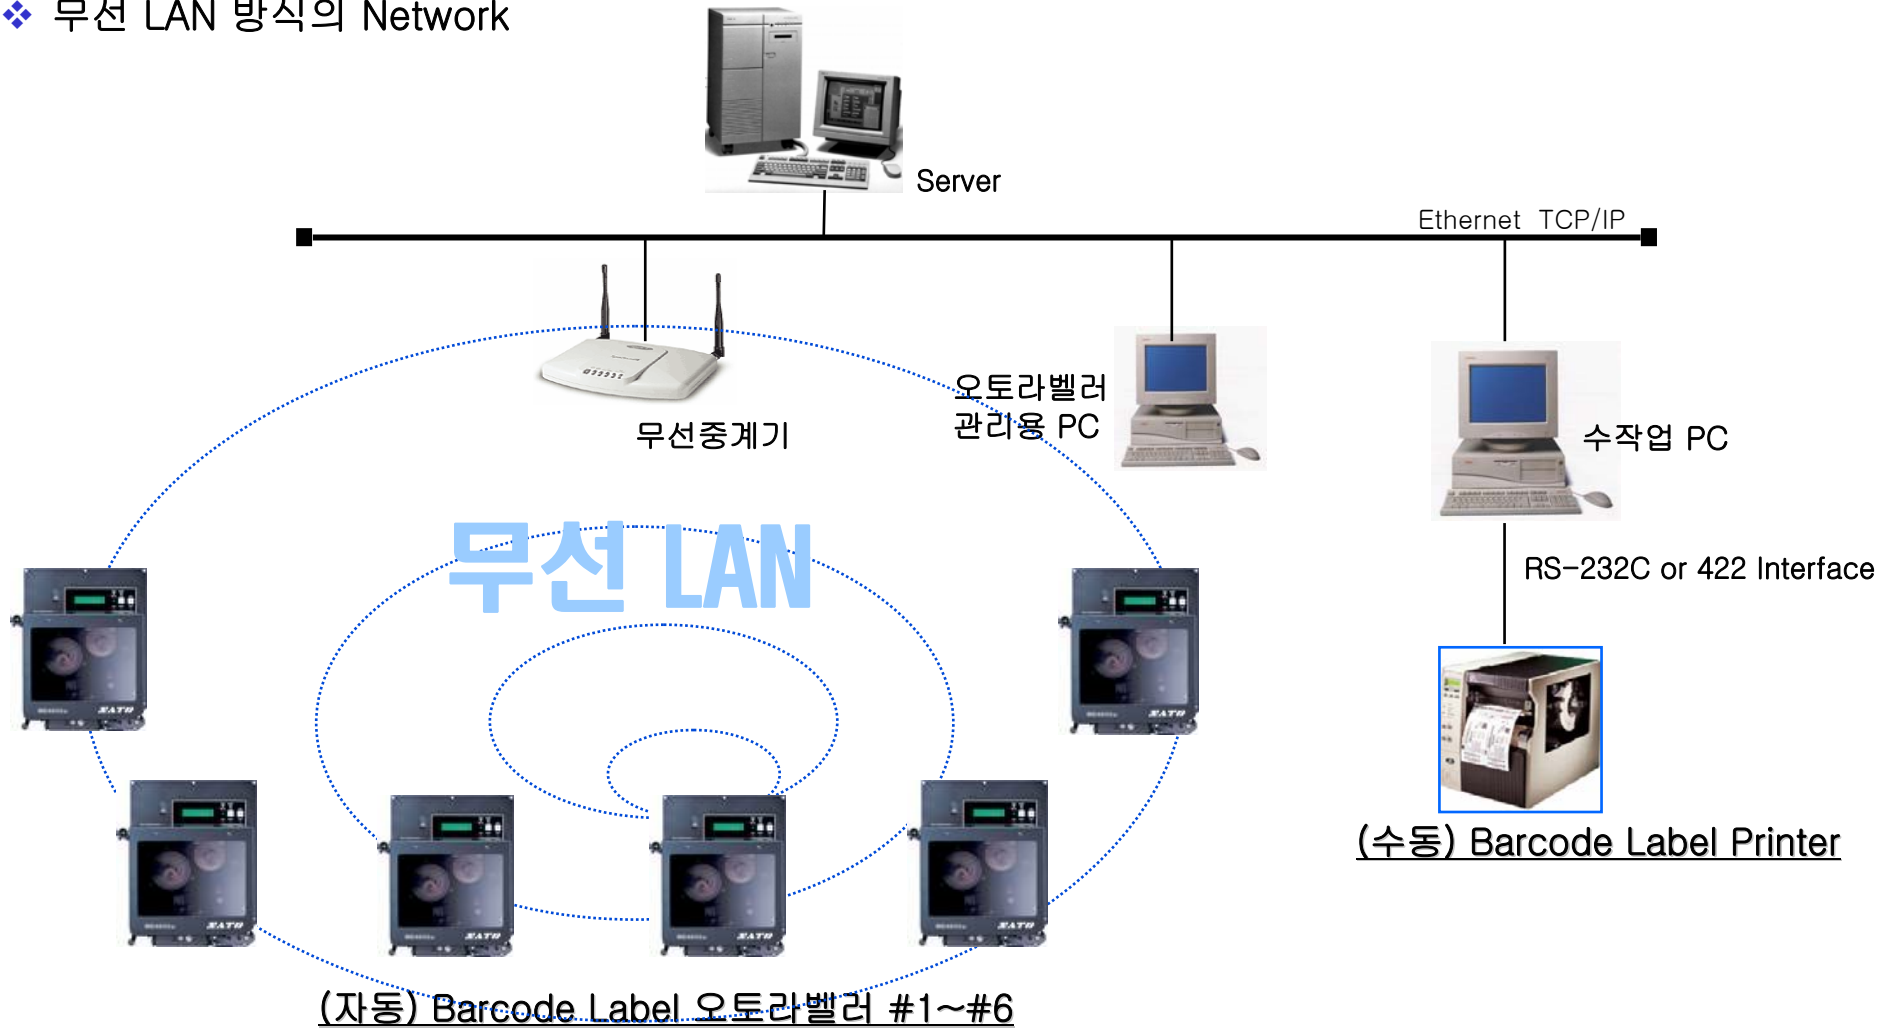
❖ 무선 LAN 방식의 Network

Server

Ethernet TCP/IP

무선중계기

오토라벨러
관리용 PC

수작업 PC

무선 LAN

RS-232C or 422 Interface

(수동) Barcode Label Printer

(자동) Barcode Label 오토라벨러 #1~#6